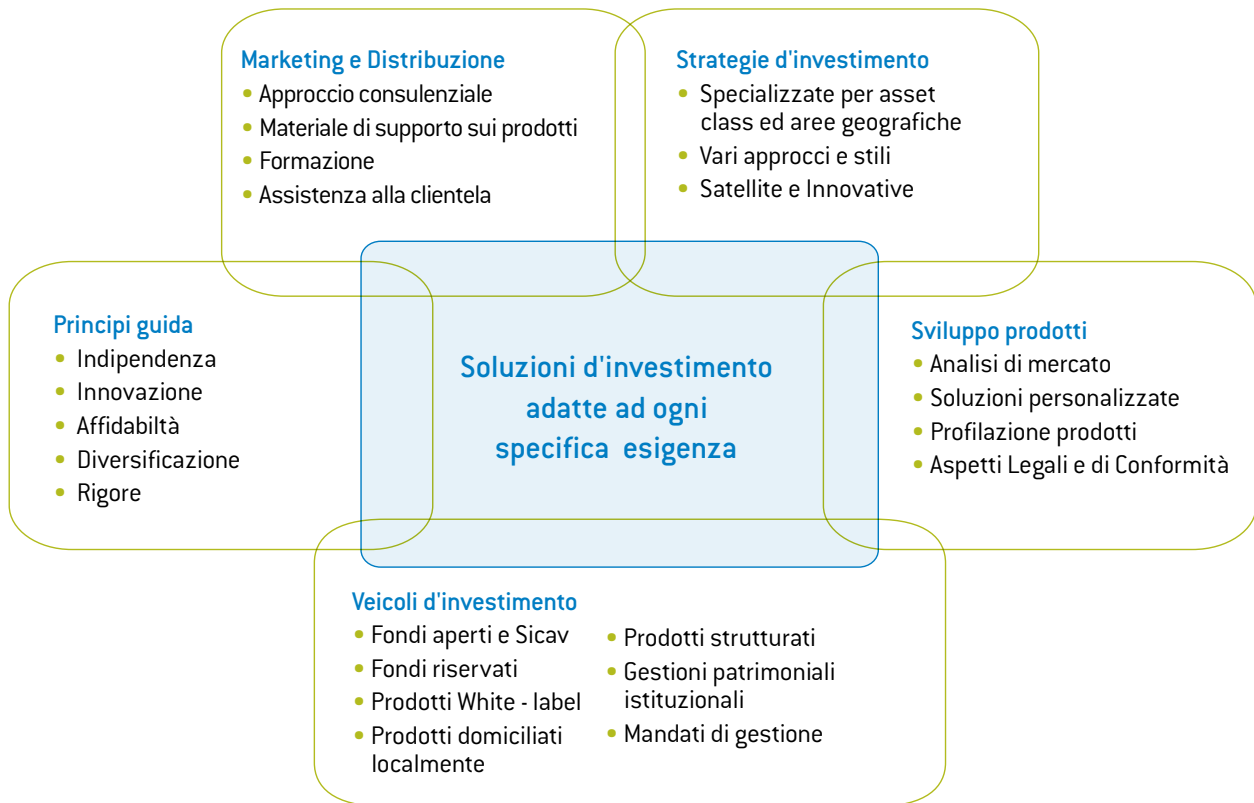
Marketing e Distribuzione
- Approccio consulenziale
- Materiale di supporto sui prodotti
- Formazione
- Assistenza alla clientela

Strategie d'investimento
- Specializzate per asset class ed aree geografiche
- Vari approcci e stili
- Satellite e Innovative

Principi guida
- Indipendenza
- Innovazione
- Affidabiltà
- Diversificazione
- Rigore

Soluzioni d'investimento adatte ad ogni specifica esigenza

Sviluppo prodotti
- Analisi di mercato
- Soluzioni personalizzate
- Profilazione prodotti
- Aspetti Legali e di Conformità

Veicoli d'investimento
- Fondi aperti e Sicav
- Fondi riservati
- Prodotti White - label
- Prodotti domiciliati localmente

- Prodotti strutturati
- Gestioni patrimoniali istituzionali
- Mandati di gestione